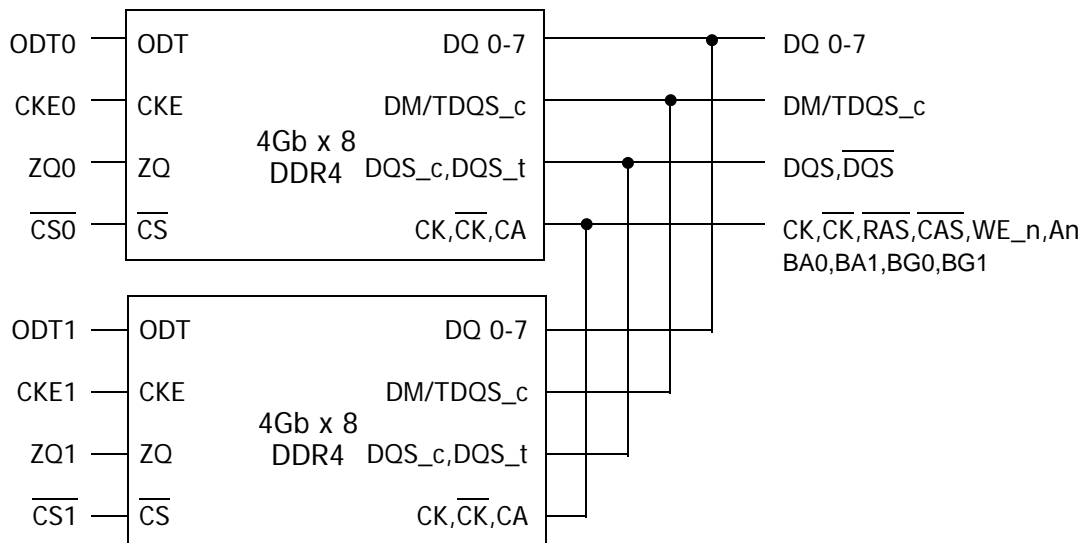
ODT0 ODT
CKE0 CKE
ZQ0 ZQ
$\overline{CS0}$ $\overline{CS}$

4Gb x 8
DDR4

DQ 0-7
DM/TDQS_c
DQS_c,DQS_t
CK,$\overline{CK}$,CA

DQ 0-7
DM/TDQS_c
DQS,$\overline{DQS}$
CK,$\overline{CK}$,$\overline{RAS}$,$\overline{CAS}$,WE_n,An
BA0,BA1,BG0,BG1

ODT1 ODT
CKE1 CKE
ZQ1 ZQ
$\overline{CS1}$ $\overline{CS}$

4Gb x 8
DDR4

DQ 0-7
DM/TDQS_c
DQS_c,DQS_t
CK,$\overline{CK}$,CA